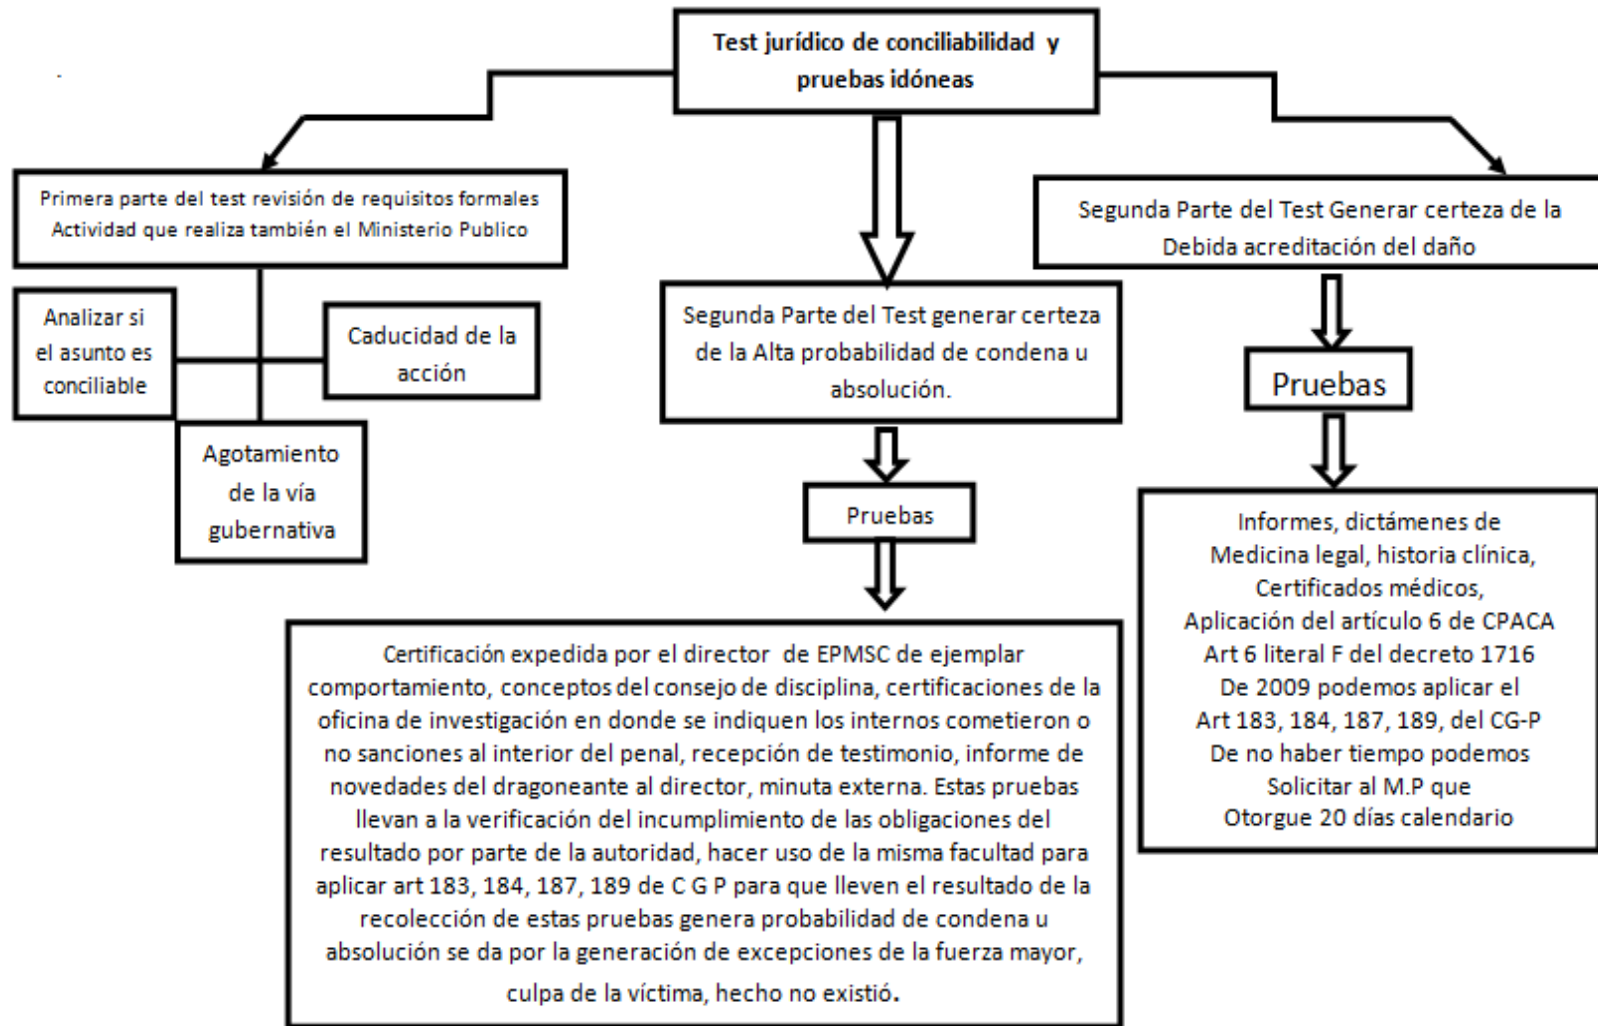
Test jurídico de conciliabilidad y pruebas idóneas

Primera parte del test revisión de requisitos formales Actividad que realiza también el Ministerio Publico

Analizar si el asunto es conciliable

Caducidad de la acción

Agotamiento de la vía gubernativa

Segunda Parte del Test generar certeza de la Alta probabilidad de condena u absolución.

Pruebas

Certificación expedida por el director de EPMSC de ejemplar comportamiento, conceptos del consejo de disciplina, certificaciones de la oficina de investigación en donde se indiquen los internos cometieron o no sanciones al interior del penal, recepción de testimonio, informe de novedades del dragoneante al director, minuta externa. Estas pruebas llevan a la verificación del incumplimiento de las obligaciones del resultado por parte de la autoridad, hacer uso de la misma facultad para aplicar art 183, 184, 187, 189 de C G P para que lleven el resultado de la recolección de estas pruebas genera probabilidad de condena u absolución se da por la generación de excepciones de la fuerza mayor, culpa de la víctima, hecho no existió.

Segunda Parte del Test Generar certeza de la Debida acreditación del daño

Pruebas

Informes, dictámenes de Medicina legal, historia clínica, Certificados médicos, Aplicación del artículo 6 de CPACA Art 6 literal F del decreto 1716 De 2009 podemos aplicar el Art 183, 184, 187, 189, del CG-P De no haber tiempo podemos Solicitar al M.P que Otorgue 20 días calendario